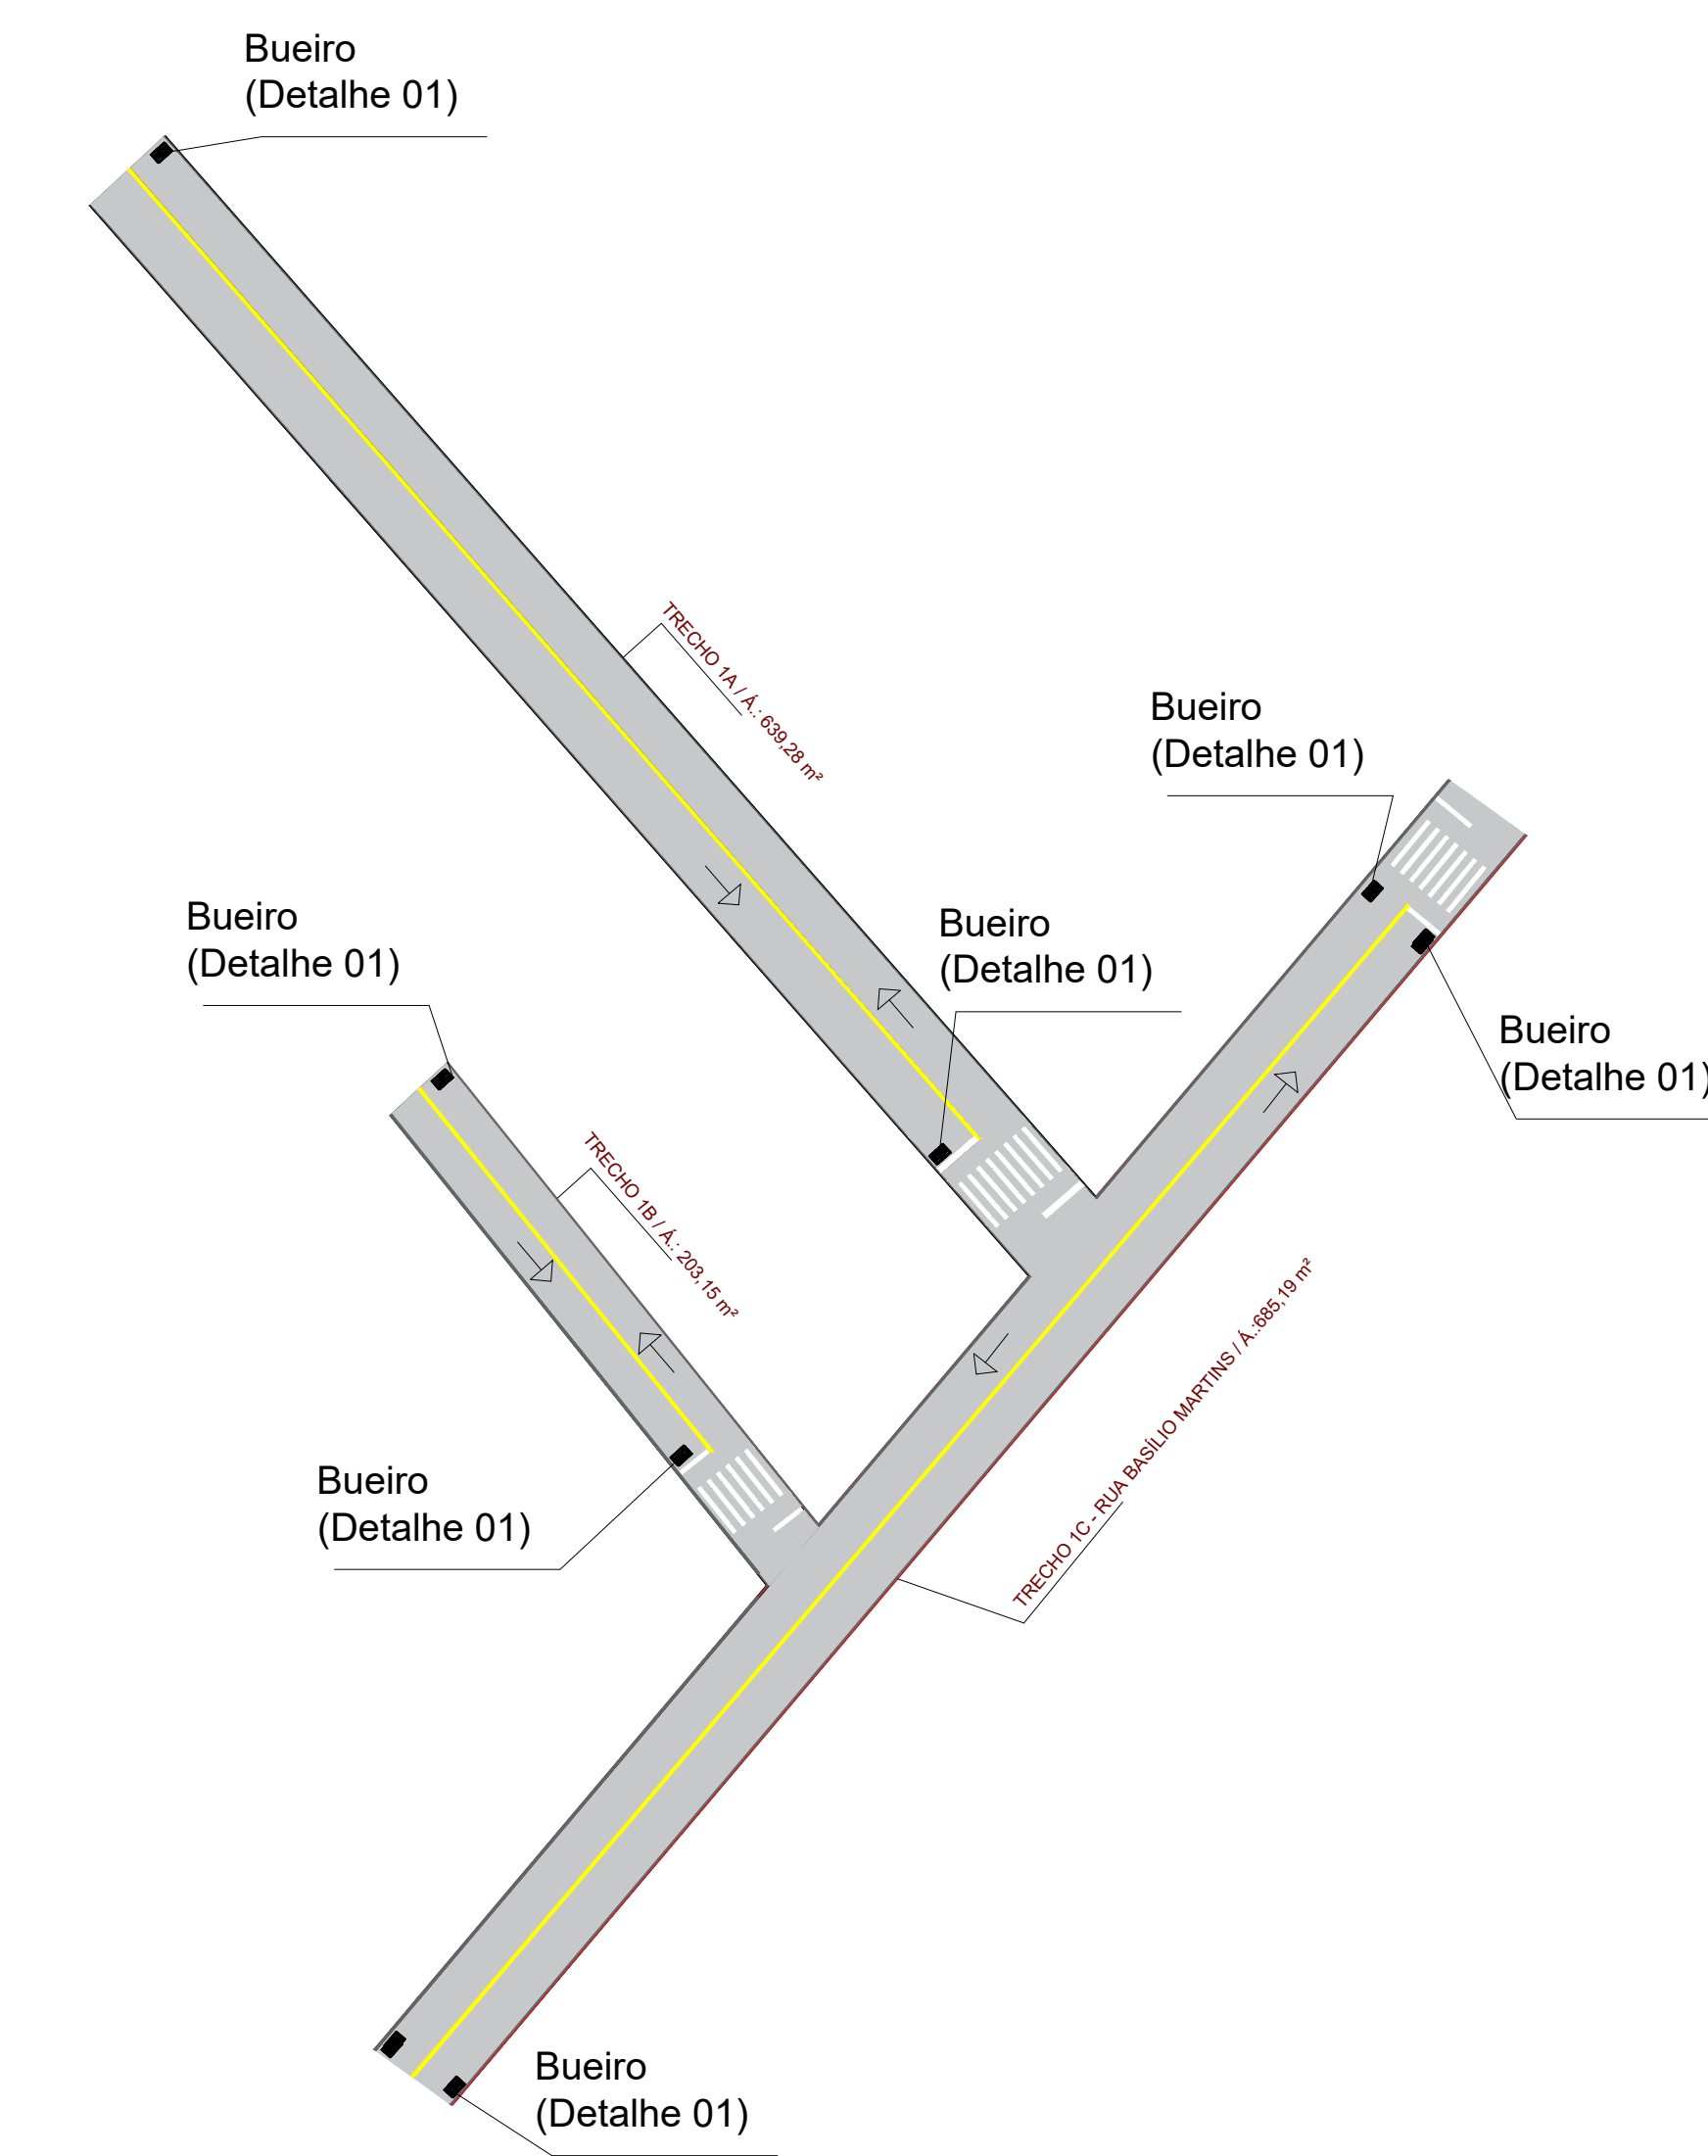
Bueiro
(Detalhe 01)

TRECHO 1A / Á.: 639,28 m²

Bueiro
(Detalhe 01)

Bueiro
(Detalhe 01)

Bueiro
(Detalhe 01)

Bueiro
(Detalhe 01)

TRECHO 1B / Á.: 203,15 m²

Bueiro
(Detalhe 01)

TRECHO 1C - RUA BASÍLIO MARTINS / Á.:685,19 m²

Bueiro
(Detalhe 01)